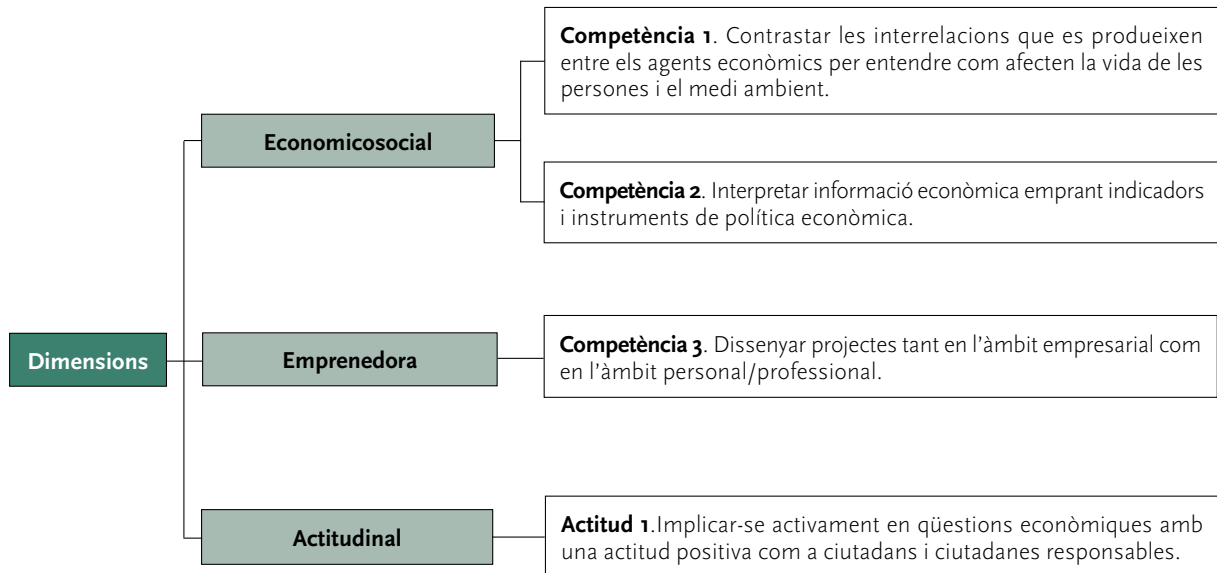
Dimensions

Economicosocial

Competència 1. Contrastar les interrelacions que es produeixen entre els agents econòmics per entendre com afecten la vida de les persones i el medi ambient.

Competència 2. Interpretar informació econòmica emprant indicadors i instruments de política econòmica.

Emprenedora

Competència 3. Dissenyar projectes tant en l'àmbit empresarial com en l'àmbit personal/professional.

Actitudinal

Actitud 1.Implicar-se activament en qüestions econòmiques amb una actitud positiva com a ciutadans i ciutadanes responsables.